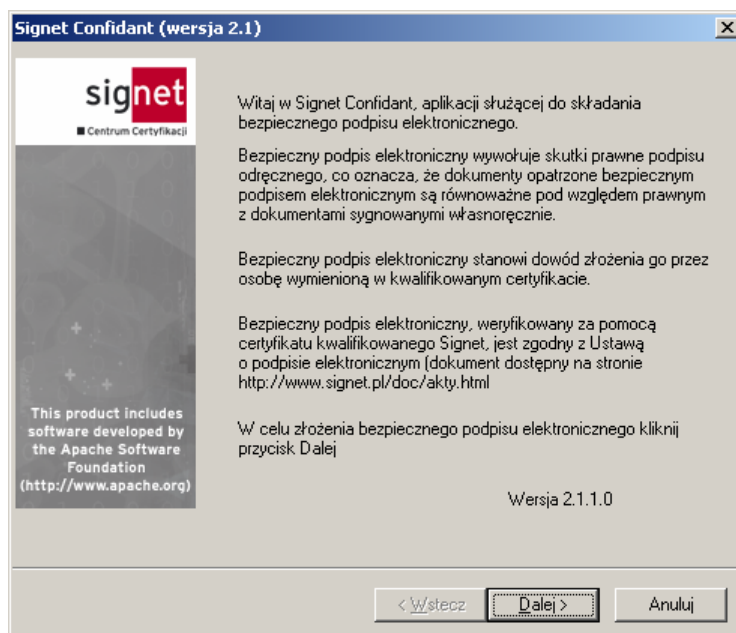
Signet Confidant (wersja 2.1)

X

signet

Centrum Certyfikacji

This product includes software developed by the Apache Software Foundation (http://www.apache.org)

Witaj w Signet Confidant, aplikacji służącej do składania bezpiecznego podpisu elektronicznego.

Bezpieczny podpis elektroniczny wywołuje skutki prawne podpisu odręcznego, co oznacza, że dokumenty opatrzone bezpiecznym podpisem elektronicznym są równoważne pod względem prawnym z dokumentami sygnowanymi własnoręcznie.

Bezpieczny podpis elektroniczny stanowi dowód złożenia go przez osobę wymienioną w kwalifikowanym certyfikacie.

Bezpieczny podpis elektroniczny, weryfikowany za pomocą certyfikatu kwalifikowanego Signet, jest zgodny z Ustawą o podpisie elektronicznym (dokument dostępny na stronie http://www.signet.pl/doc/akty.html

W celu złożenia bezpiecznego podpisu elektronicznego kliknij przycisk Dalej

Wersja 2.1.1.0

< Wstecz

Dalej >

Anuluj